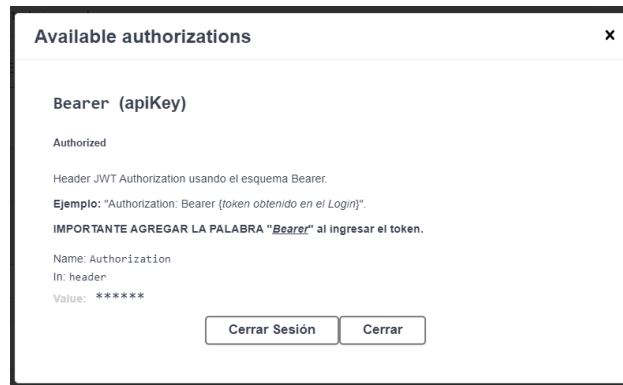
Available authorizations

×

Bearer (apiKey)

Authorized

Header JWT Authorization usando el esquema Bearer.

**Ejemplo:** "Authorization: Bearer {*token obtenido en el Login*}".

**IMPORTANTE AGREGAR LA PALABRA "*Bearer*" al ingresar el token.**

Name: Authorization
In: header
Value: ******

Cerrar Sesión

Cerrar